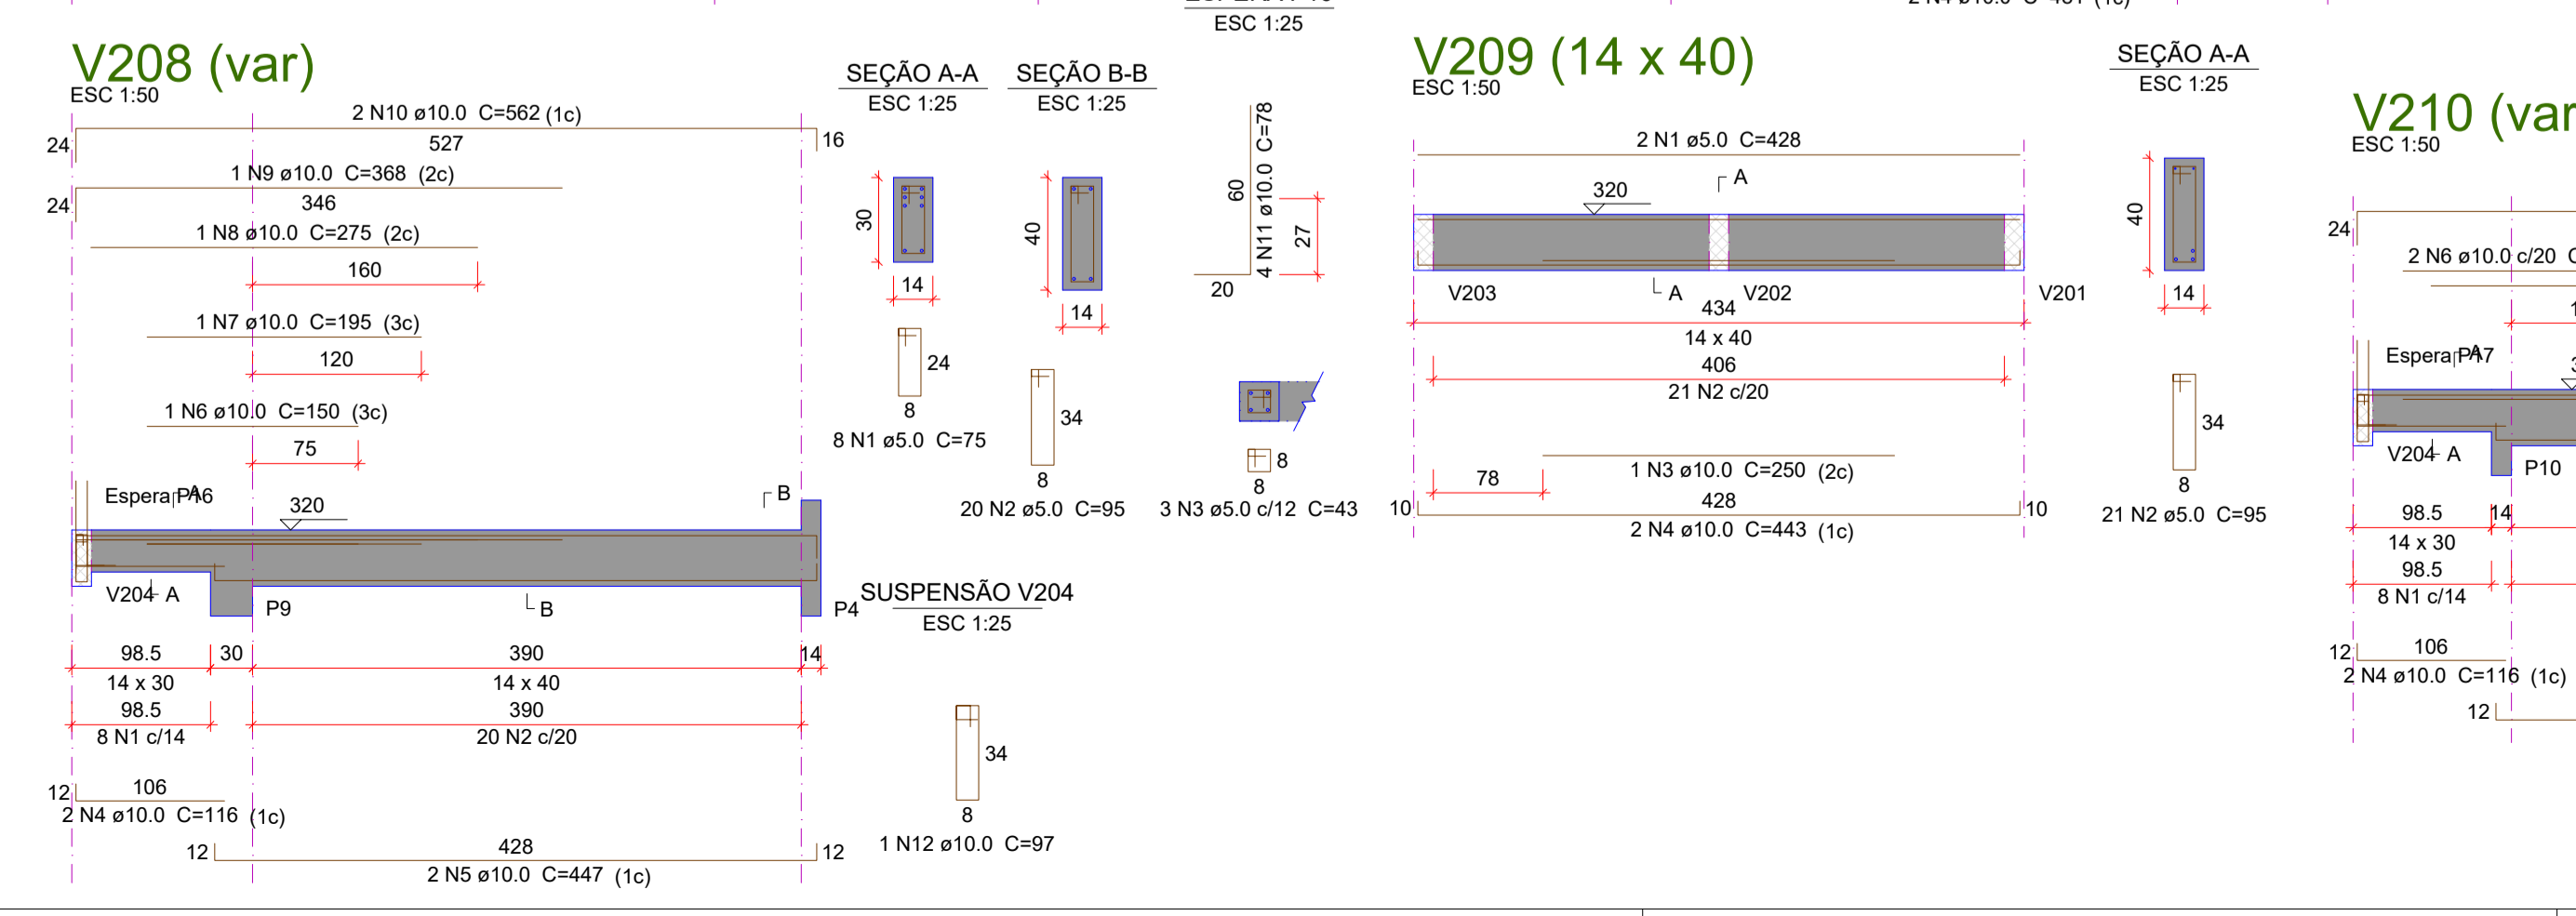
V208 (var)
ESC 1:50

2 N10 ø10.0 C=562 (1c)
24
527
16
1 N9 ø10.0 C=368 (2c)
24
346
1 N8 ø10.0 C=275 (2c)
160
1 N7 ø10.0 C=195 (3c)
120
1 N6 ø10.0 C=150 (3c)
75
Espera P16
A
320
B
V204 A
P9
B
P4
98.5
30
390
14
14 x 30
14 x 40
98.5
390
8 N1 c/14
20 N2 c/20
12
106
2 N4 ø10.0 C=116 (1c)
12
428
12
2 N5 ø10.0 C=447 (1c)

SEÇÃO A-A
ESC 1:25
30
14
24
8
8 N1 ø5.0 C=75

SEÇÃO B-B
ESC 1:25
40
14
34
8
20 N2 ø5.0 C=95

SUSPENSÃO V204
ESC 1:25
34
8
1 N12 ø10.0 C=97

ESC 1:25
60
4 N11 ø10.0 C=78
27
20
8
8
3 N3 ø5.0 c/12 C=43

V209 (14 x 40)
ESC 1:50
2 N1 ø5.0 C=428
A
320
V203
A
434
V202
V201
14 x 40
406
21 N2 c/20
78
1 N3 ø10.0 C=250 (2c)
10
428
10
2 N4 ø10.0 C=443 (1c)

SEÇÃO A-A
ESC 1:25
40
14
34
8
21 N2 ø5.0 C=95

V210 (var
ESC 1:50
24
2 N6 ø10.0 c/20
Espera P17
A
V204 A
P10
98.5
14
14 x 30
98.5
8 N1 c/14
12
106
2 N4 ø10.0 C=116 (1c)
12